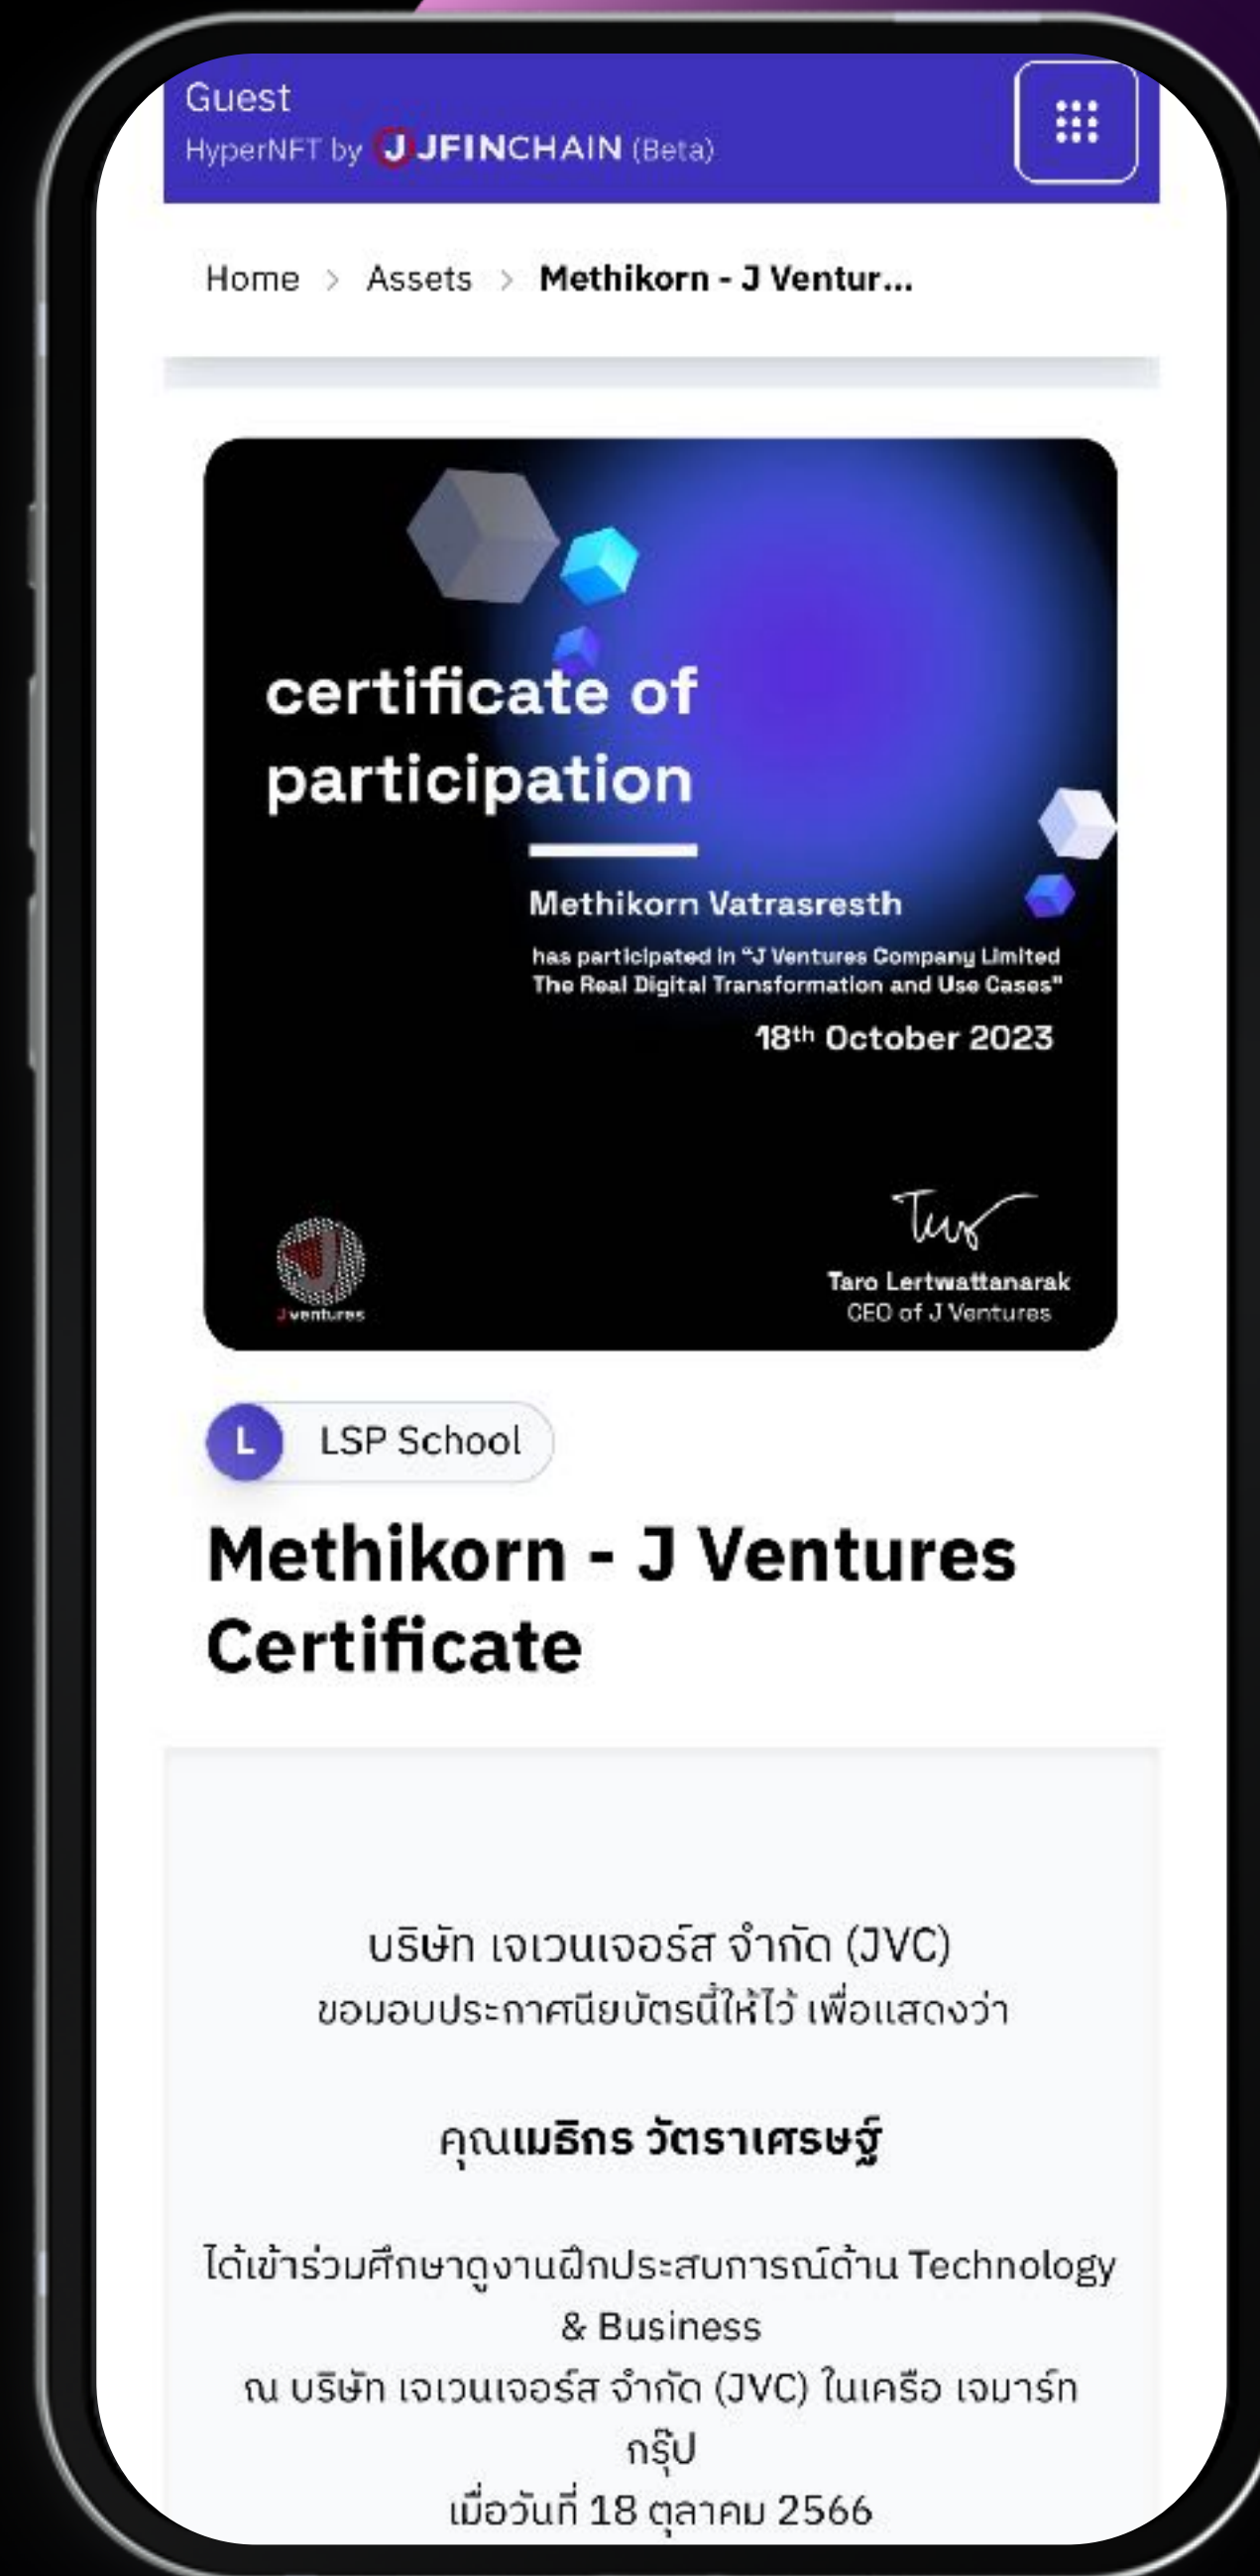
Guest
HyperNFT by JFINCHAIN (Beta)

Home > Assets > Methikorn - J Ventur...

certificate of participation

Methikorn Vatrasresth

has participated in "J Ventures Company Limited The Real Digital Transformation and Use Cases"

$18^{th}$ October 2023

J ventures

Taro Lertwattanarak
CEO of J Ventures

L LSP School

Methikorn - J Ventures Certificate

บริษัท เจเวนเจอร์ส จำกัด (JVC)
ขอมอบประกาศนียบัตรนี้ให้ไว้ เพื่อแสดงว่า

คุณเมธิกร วัตราเศรษฐ์

ได้เข้าร่วมศึกษาดูงานฝึกประสบการณ์ด้าน Technology & Business
ณ บริษัท เจเวนเจอร์ส จำกัด (JVC) ในเครือ เจมาร์ท กรุ๊ป
เมื่อวันที่ 18 ตุลาคม 2566